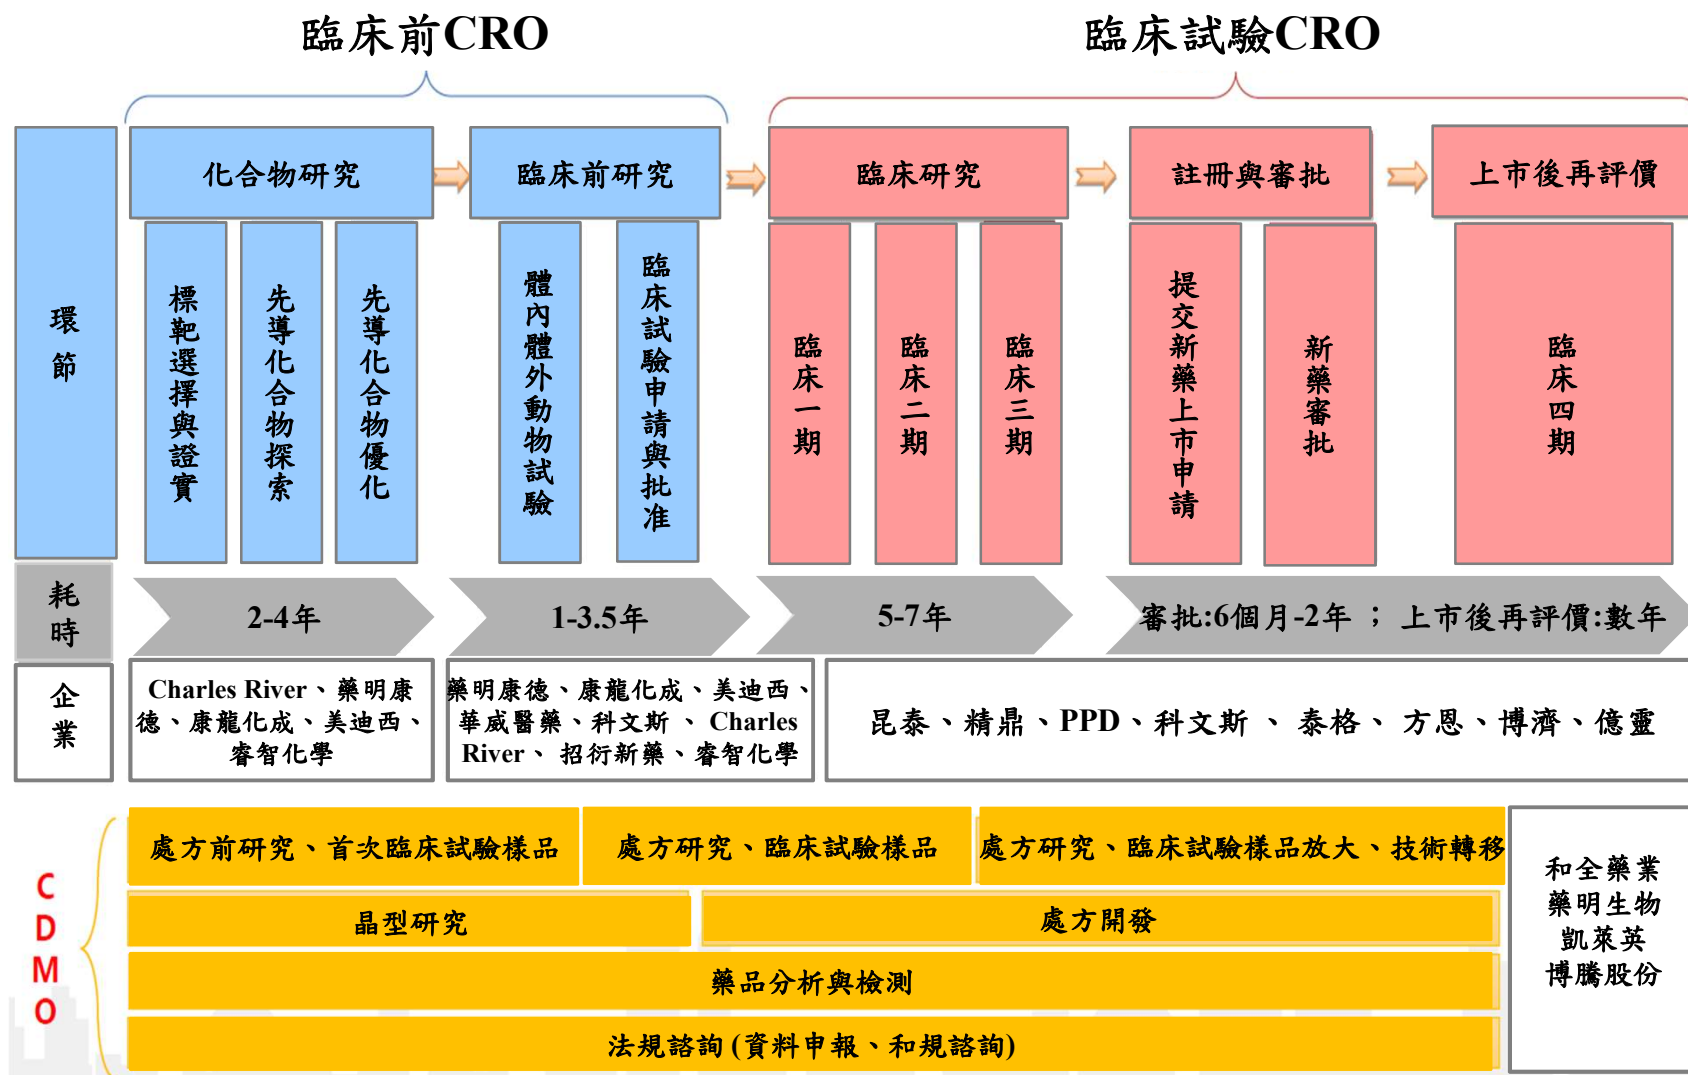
臨床前CRO

臨床試驗CRO

環節

化合物研究

臨床前研究

臨床研究

註冊與審批

上市後再評價

標靶選擇與證實

先導化合物探索

先導化合物優化

體內體外動物試驗

臨床試驗申請與批准

臨床一期

臨床二期

臨床三期

提交新藥上市申請

新藥審批

臨床四期

耗時

2-4年

1-3.5年

5-7年

審批:6個月-2年 ； 上市後再評價:數年

企業

Charles River、藥明康德、康龍化成、美迪西、睿智化學

藥明康德、康龍化成、美迪西、華威醫藥、科文斯 、 Charles River、 招衍新藥、睿智化學

昆泰、精鼎、PPD、科文斯 、 泰格、 方恩、博濟、億靈

CDMO

處方前研究、首次臨床試驗樣品

處方研究、臨床試驗樣品

處方研究、臨床試驗樣品放大、技術轉移

晶型研究

處方開發

藥品分析與檢測

法規諮詢(資料申報、和規諮詢)

和全藥業
藥明生物
凱萊英
博騰股份